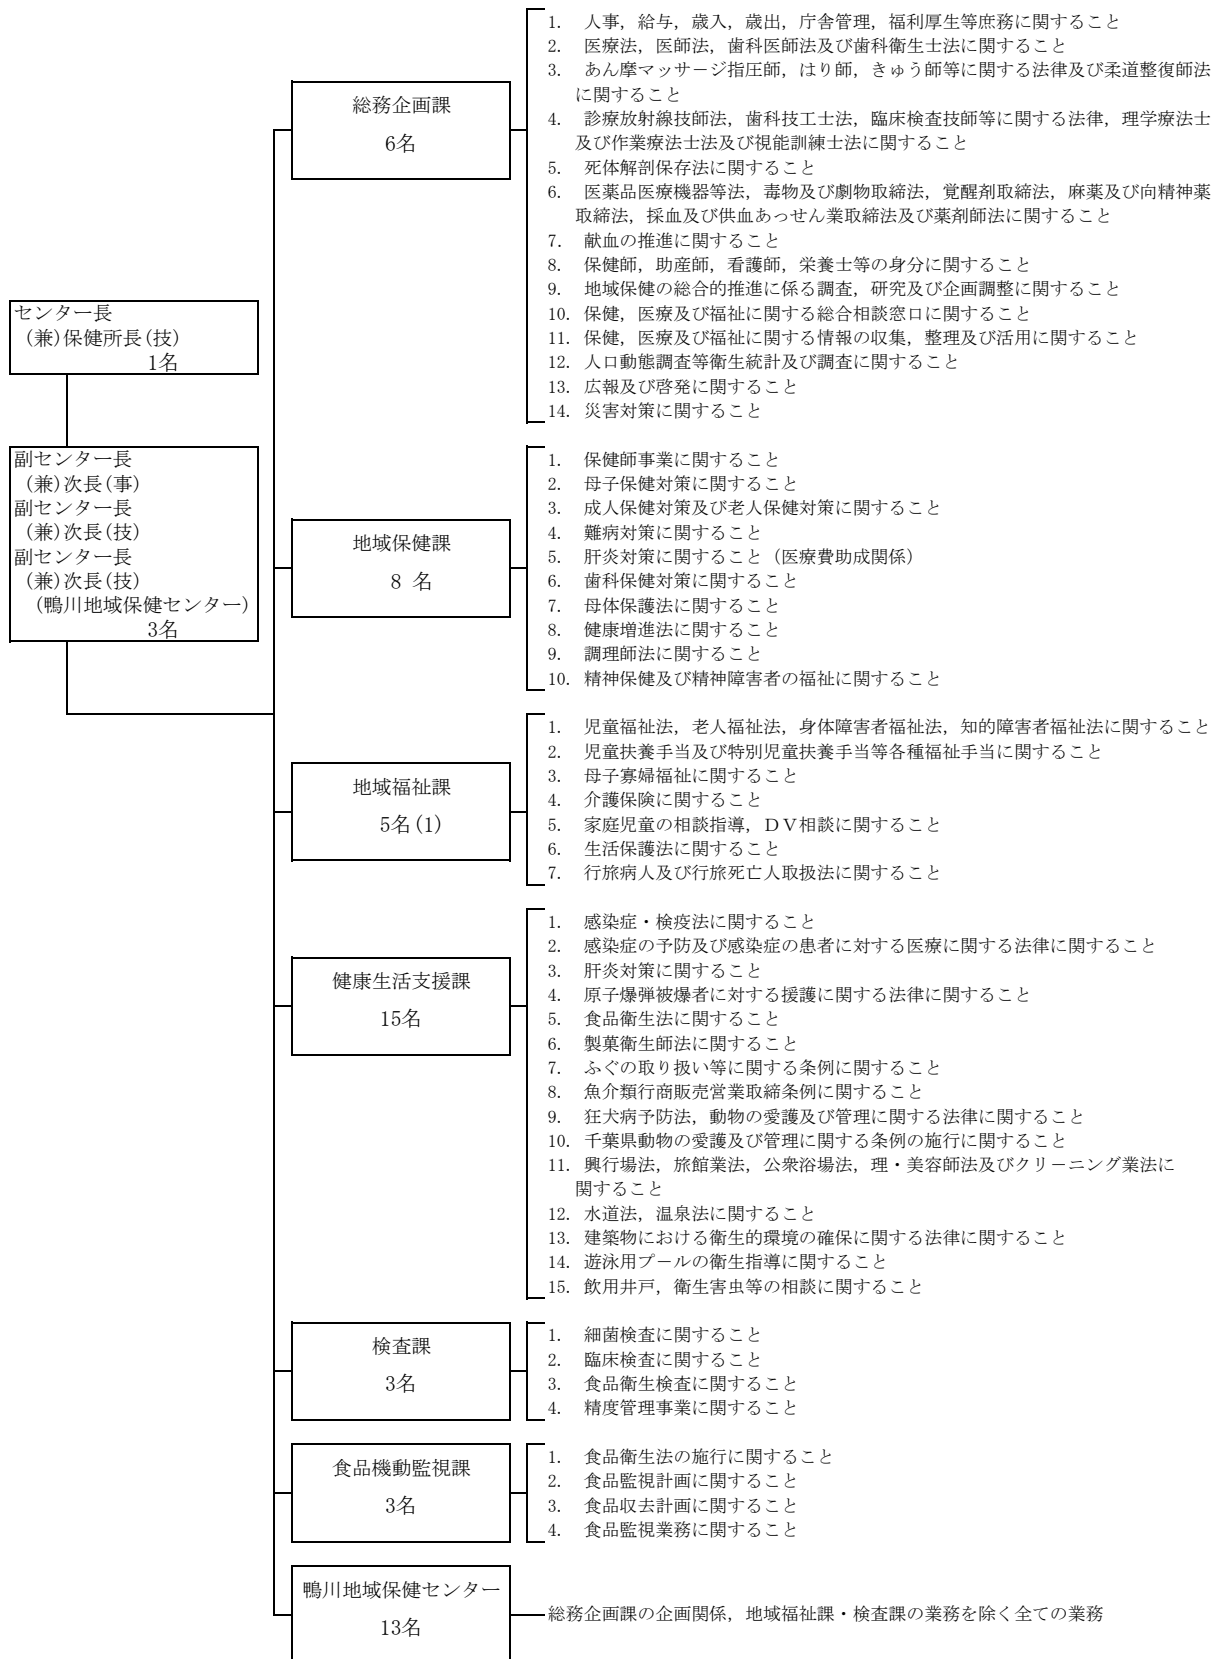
センター長
(兼)保健所長(技)
1名

副センター長
(兼)次長(事)
副センター長
(兼)次長(技)
副センター長
(兼)次長(技)
(鴨川地域保健センター)
3名

総務企画課
6名

1. 人事，給与，歳入，歳出，庁舎管理，福利厚生等庶務に関すること
2. 医療法，医師法，歯科医師法及び歯科衛生士法に関すること
3. あん摩マッサージ指圧師，はり師，きゅう師等に関する法律及び柔道整復師法に関すること
4. 診療放射線技師法，歯科技工士法，臨床検査技師等に関する法律，理学療法士及び作業療法士法及び視能訓練士法に関すること
5. 死体解剖保存法に関すること
6. 医薬品医療機器等法，毒物及び劇物取締法，覚醒剤取締法，麻薬及び向精神薬取締法，採血及び供血あっせん業取締法及び薬剤師法に関すること
7. 献血の推進に関すること
8. 保健師，助産師，看護師，栄養士等の身分に関すること
9. 地域保健の総合的推進に係る調査，研究及び企画調整に関すること
10. 保健，医療及び福祉に関する総合相談窓口に関すること
11. 保健，医療及び福祉に関する情報の収集，整理及び活用に関すること
12. 人口動態調査等衛生統計及び調査に関すること
13. 広報及び啓発に関すること
14. 災害対策に関すること

地域保健課
8 名

1. 保健師事業に関すること
2. 母子保健対策に関すること
3. 成人保健対策及び老人保健対策に関すること
4. 難病対策に関すること
5. 肝炎対策に関すること（医療費助成関係）
6. 歯科保健対策に関すること
7. 母体保護法に関すること
8. 健康増進法に関すること
9. 調理師法に関すること
10. 精神保健及び精神障害者の福祉に関すること

地域福祉課
5名(1)

1. 児童福祉法，老人福祉法，身体障害者福祉法，知的障害者福祉法に関すること
2. 児童扶養手当及び特別児童扶養手当等各種福祉手当に関すること
3. 母子寡婦福祉に関すること
4. 介護保険に関すること
5. 家庭児童の相談指導，ＤＶ相談に関すること
6. 生活保護法に関すること
7. 行旅病人及び行旅死亡人取扱法に関すること

健康生活支援課
15名

1. 感染症・検疫法に関すること
2. 感染症の予防及び感染症の患者に対する医療に関する法律に関すること
3. 肝炎対策に関すること
4. 原子爆弾被爆者に対する援護に関する法律に関すること
5. 食品衛生法に関すること
6. 製菓衛生師法に関すること
7. ふぐの取り扱い等に関する条例に関すること
8. 魚介類行商販売営業取締条例に関すること
9. 狂犬病予防法，動物の愛護及び管理に関する法律に関すること
10. 千葉県動物の愛護及び管理に関する条例の施行に関すること
11. 興行場法，旅館業法，公衆浴場法，理・美容師法及びクリーニング業法に関すること
12. 水道法，温泉法に関すること
13. 建築物における衛生的環境の確保に関する法律に関すること
14. 遊泳用プールの衛生指導に関すること
15. 飲用井戸，衛生害虫等の相談に関すること

検査課
3名

1. 細菌検査に関すること
2. 臨床検査に関すること
3. 食品衛生検査に関すること
4. 精度管理事業に関すること

食品機動監視課
3名

1. 食品衛生法の施行に関すること
2. 食品監視計画に関すること
3. 食品収去計画に関すること
4. 食品監視業務に関すること

鴨川地域保健センター
13名

総務企画課の企画関係，地域福祉課・検査課の業務を除く全ての業務